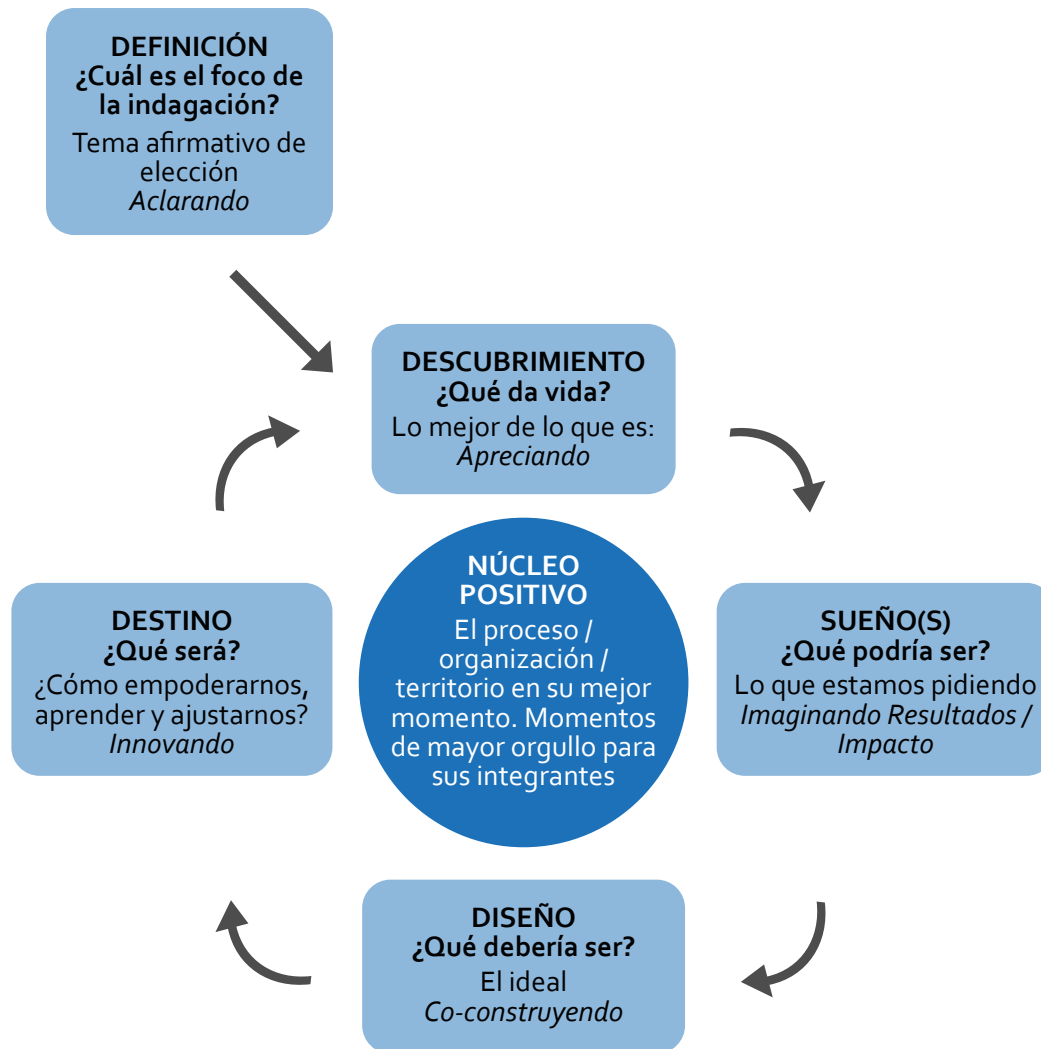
DEFINICIÓN
¿Cuál es el foco de la indagación?
Tema afirmativo de elección
*Aclarando*

DESCUBRIMIENTO
¿Qué da vida?
Lo mejor de lo que es:
*Apreciando*

NÚCLEO POSITIVO
El proceso / organización / territorio en su mejor momento. Momentos de mayor orgullo para sus integrantes

DESTINO
¿Qué será?
¿Cómo empoderarnos, aprender y ajustarnos?
*Innovando*

SUEÑO(S)
¿Qué podría ser?
Lo que estamos pidiendo
*Imaginando Resultados / Impacto*

DISEÑO
¿Qué debería ser?
El ideal
*Co-construyendo*